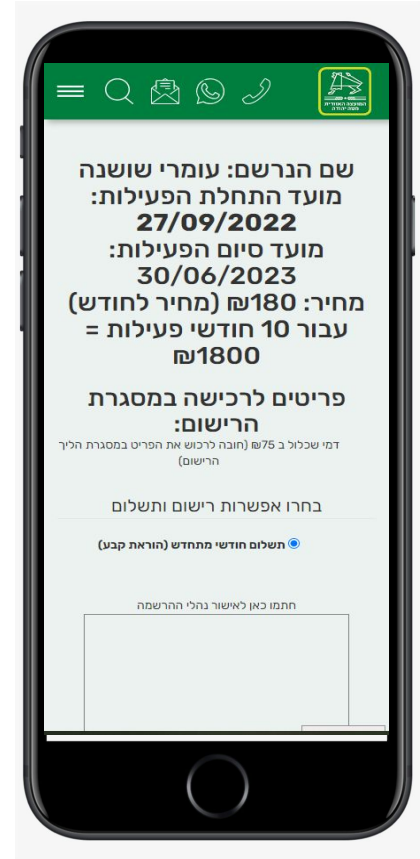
שם הנרשם: עומרי שושנה
מועד התחלת הפעילות:
27/09/2022
מועד סיום הפעילות:
30/06/2023
מחיר: 180₪ (מחיר לחודש)
עבור 10 חודשי פעילות =
1800₪

פריטים לרכישה במסגרת הרישום:
דמי שכלול ב 75₪ (חובה לרכוש את הפריט במסגרת הליך הרישום)

בחרו אפשרות רישום ותשלום

תשלום חודשי מתחדש (הוראת קבע)

חתמו כאן לאישור נהלי ההרשמה